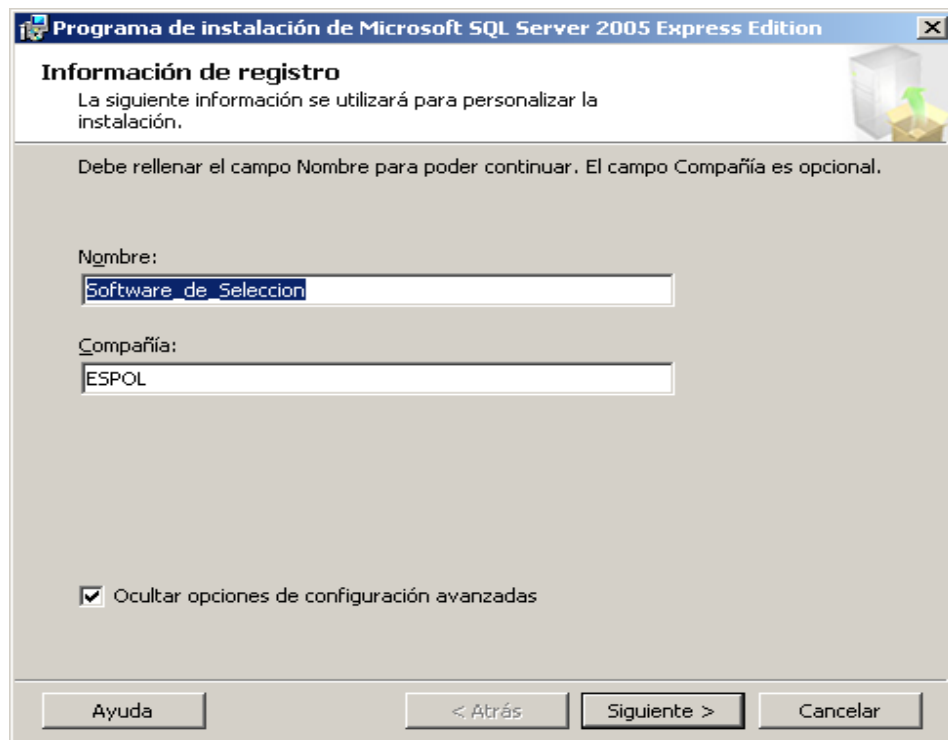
Programa de instalación de Microsoft SQL Server 2005 Express Edition

Información de registro
La siguiente información se utilizará para personalizar la instalación.

Debe rellenar el campo Nombre para poder continuar. El campo Compañía es opcional.

Nombre:
Software_de_Seleccion

Compañía:
ESPOL

Ocultar opciones de configuración avanzadas

Ayuda
< Atrás
Siguiente >
Cancelar